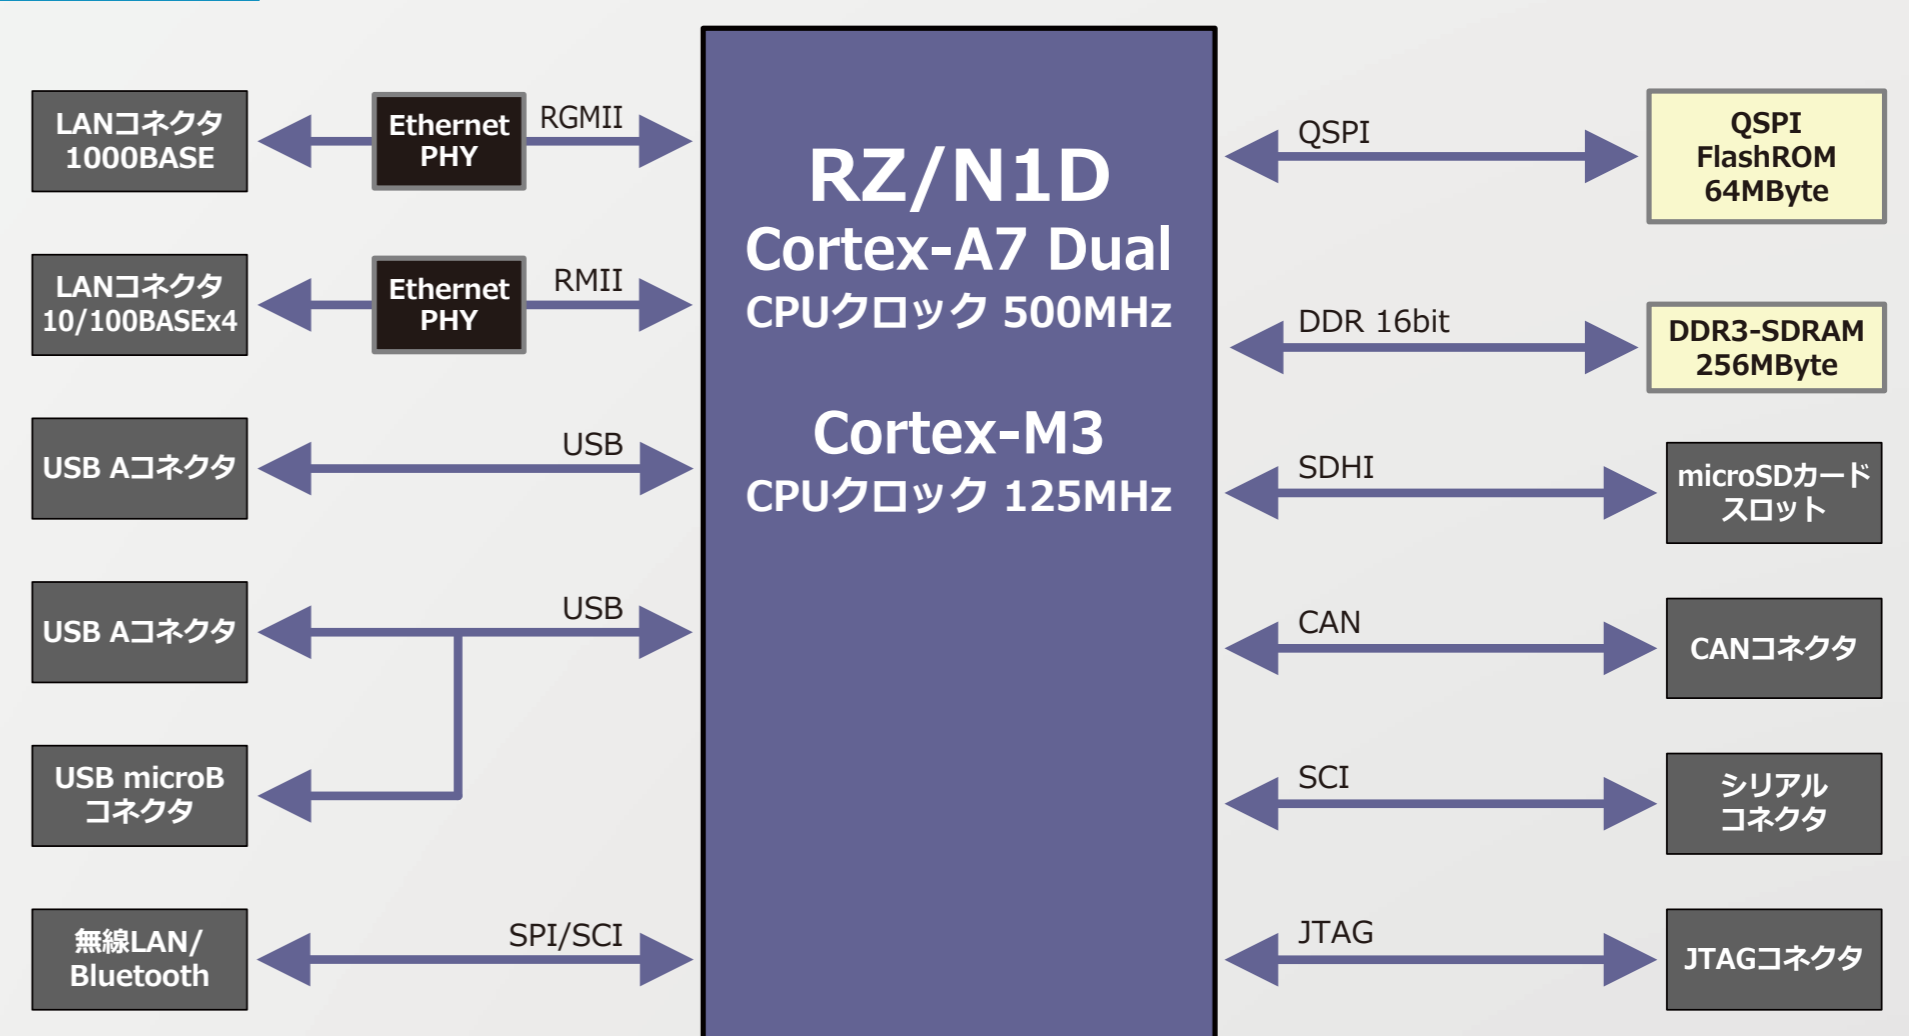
LANコネクタ 1000BASE

Ethernet PHY

RGMII

LANコネクタ 10/100BASEx4

Ethernet PHY

RMII

USB Aコネクタ

USB

USB Aコネクタ

USB

USB microB コネクタ

無線LAN/ Bluetooth

SPI/SCI

RZ/N1D
Cortex-A7 Dual
CPUクロック 500MHz

Cortex-M3
CPUクロック 125MHz

QSPI

QSPI FlashROM 64MByte

DDR 16bit

DDR3-SDRAM 256MByte

SDHI

microSDカード スロット

CAN

CANコネクタ

SCI

シリアル コネクタ

JTAG

JTAGコネクタ